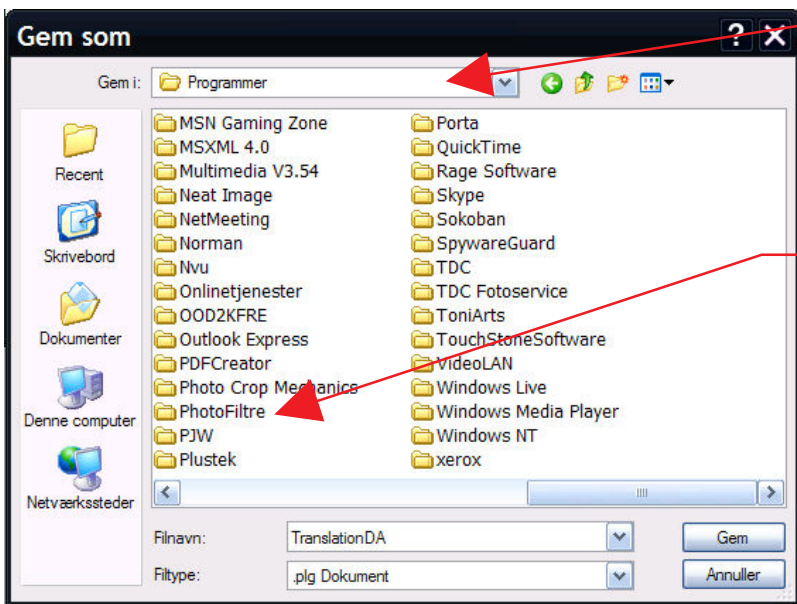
Gem som

Gem i: Programmer

Recent
Skrivebord
Dokumenter
Denne computer
Netværkssteder

MSN Gaming Zone
MSXML 4.0
Multimedia V3.54
Neat Image
NetMeeting
Norman
Nvu
Onlinetjenester
OOD2KFRE
Outlook Express
PDFCreator
Photo Crop Mechanics
PhotoFiltre
PJW
Plustek

Porta
QuickTime
Rage Software
Skype
Sokoban
SpywareGuard
TDC
TDC Fotoservice
ToniArts
TouchStoneSoftware
VideoLAN
Windows Live
Windows Media Player
Windows NT
xerox

Filnavn: TranslationDA
Filtype: .plg Dokument

Gem
Annuller